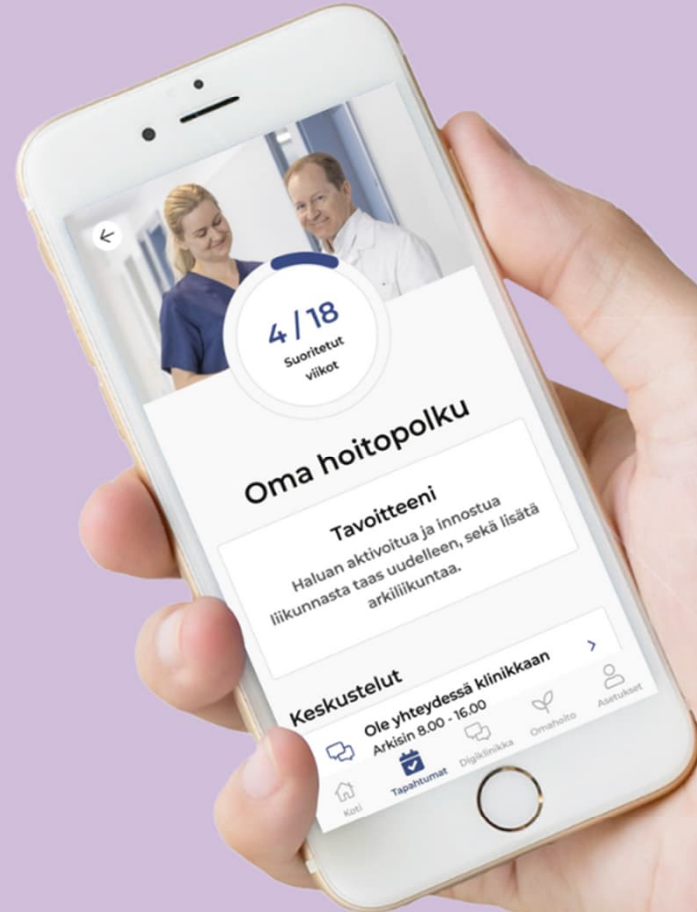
4 / 18
Suoritetut viikot

Oma hoitopolku

Tavoitteeni
Haluan aktivoitua ja innostua liikunnasta taas uudelleen, sekä lisätä arkiliikuntaa.

Keskustelut

Ole yhteydessä klinikkaan
Arkisin 8.00 - 16.00

Koti
Tapahtumat
Digiklinikka
Omahoito
Asetukset